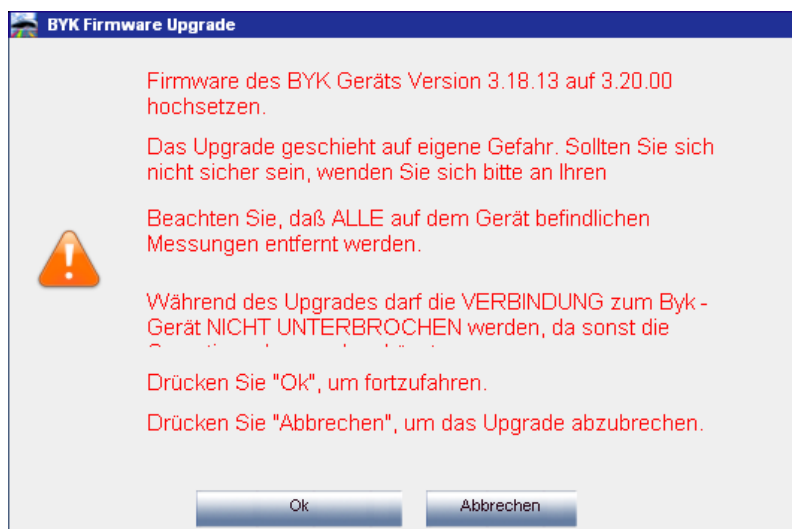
BYK Firmware Upgrade

Firmware des BYK Geräts Version 3.18.13 auf 3.20.00 hochsetzen.

Das Upgrade geschieht auf eigene Gefahr. Sollten Sie sich nicht sicher sein, wenden Sie sich bitte an Ihren

Beachten Sie, daß ALLE auf dem Gerät befindlichen Messungen entfernt werden.

Während des Upgrades darf die VERBINDUNG zum Byk - Gerät NICHT UNTERBROCHEN werden, da sonst die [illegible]

Drücken Sie "Ok", um fortzufahren.

Drücken Sie "Abbrechen", um das Upgrade abzubrechen.

Ok

Abbrechen